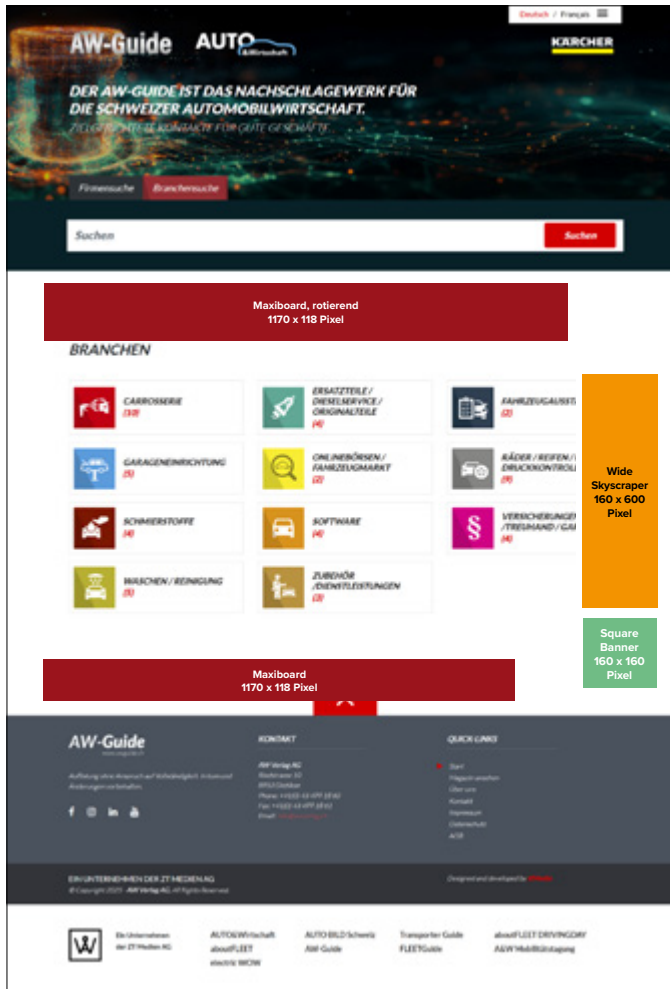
Deutsch / Français

AW-Guide AUTO &Wirtschaft

KÄRCHER

DER AW-GUIDE IST DAS NACHSCHLAGEWERK FÜR DIE SCHWEIZER AUTOMOBILWIRTSCHAFT.

ZIELGERICHTETE KONTAKTE FÜR GUTE GESCHÄFTE.

Firmensuche Branchensuche

Suchen Suchen

Maxiboard, rotierend
1170 x 118 Pixel

BRANCHEN

CARROSSERIE (10)

ERSATZTEILE / DIESELSERVICE / ORIGINALTEILE (4)

FAHRZEUGAUSST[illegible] (2)

GARAGENEINRICHTUNG (5)

ONLINEBÖRSEN / FAHRZEUGMARKT (2)

RÄDER / REIFEN / DRUCKKONTROLL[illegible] (9)

SCHMIERSTOFFE (4)

SOFTWARE (4)

VERSICHERUNGEN / TREUHAND / GA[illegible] (4)

WASCHEN / REINIGUNG (5)

ZUBEHÖR / DIENSTLEISTUNGEN (3)

Wide Skyscraper 160 x 600 Pixel

Square Banner 160 x 160 Pixel

Maxiboard
1170 x 118 Pixel

AW-Guide

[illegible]

KONTAKT

AW Verlag AG
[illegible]

QUICK LINKS

Start
Magazin ansehen
Über uns
Kontakt
Impressum
Datenschutz
AGB

EIN UNTERNEHMEN DER ZT MEDIEN AG
© Copyright 2020 · AW Verlag AG. All Rights Reserved

Designed and developed by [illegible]

Ein Unternehmen der ZT Medien AG

AUTO&Wirtschaft
aboutFLEET
electric WOW

AUTO BILD Schweiz
AW-Guide

Transporter Guide
FLEETGuide

aboutFLEET DRIVINGDAY
A&W MobilitätsTagung